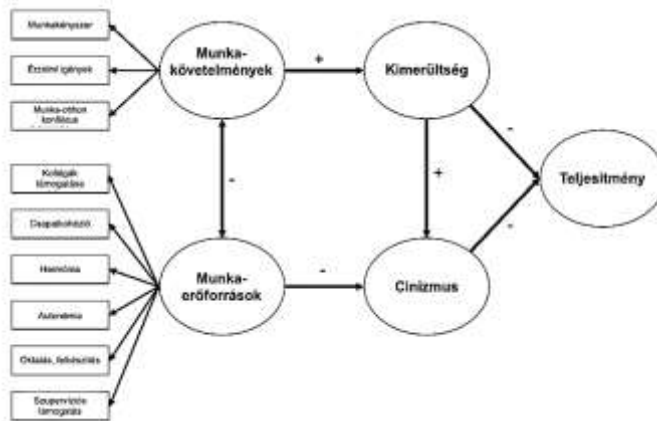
Munkakényszer

Érzelmi igények

Munka-otthon konfliktus

Kollégák támogatása

Csapatkohézió

Harmónia

Autonómia

Oktatás, felkészítés

Szupervízió támogatás

Munka-követelmények

Munka-erőforrások

Kimerültség

Cinizmus

Teljesítmény

+

-

+

-

-

-